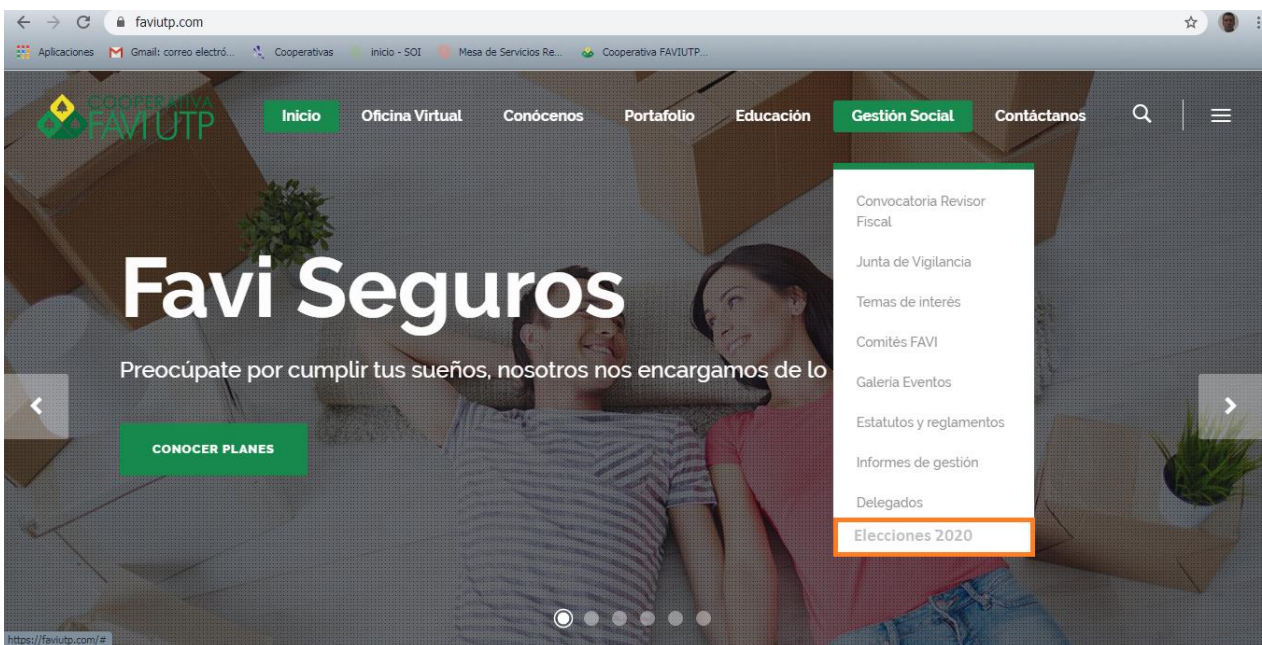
faviutp.com

Aplicaciones Gmail: correo electró... Cooperativas inicio - SOI Mesa de Servicios Re... Cooperativa FAVIUTP...

COOPERATIVA FAVI UTP

Inicio Oficina Virtual Conócenos Portafolio Educación Gestión Social Contáctanos

Convocatoria Revisor Fiscal
Junta de Vigilancia
Temas de interés
Comités FAVI
Galería Eventos
Estatutos y reglamentos
Informes de gestión
Delegados
Elecciones 2020

Favi Seguros

Preocúpate por cumplir tus sueños, nosotros nos encargamos de lo

CONOCER PLANES

https://faviutp.com/#